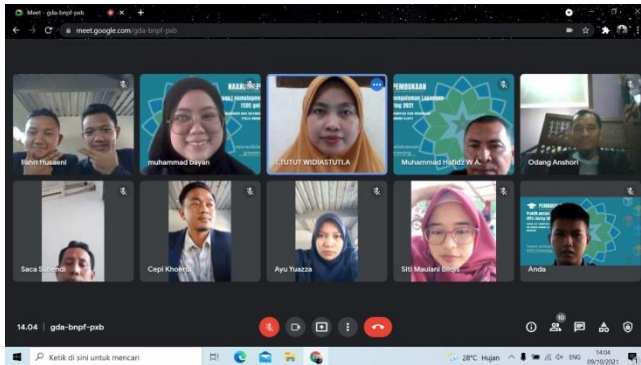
Meet - gda-bnpf-pxb

meet.google.com/gda-bnpf-pxb

Fahri Husaeni

muhammad bayan

TUTUT WIDIASTUTI.A

PEMBUKAAN

Muhammad Hafidz W.A.

Odang Anshori

Saca Sohendi

Cepi Khoerul

Ayu Yuazza

Siti Maulani Bilqis

Anda

14.04 | gda-bnpf-pxb

10

Ketik di sini untuk mencari

28°C Hujan

ENG

14:04
09/10/2021